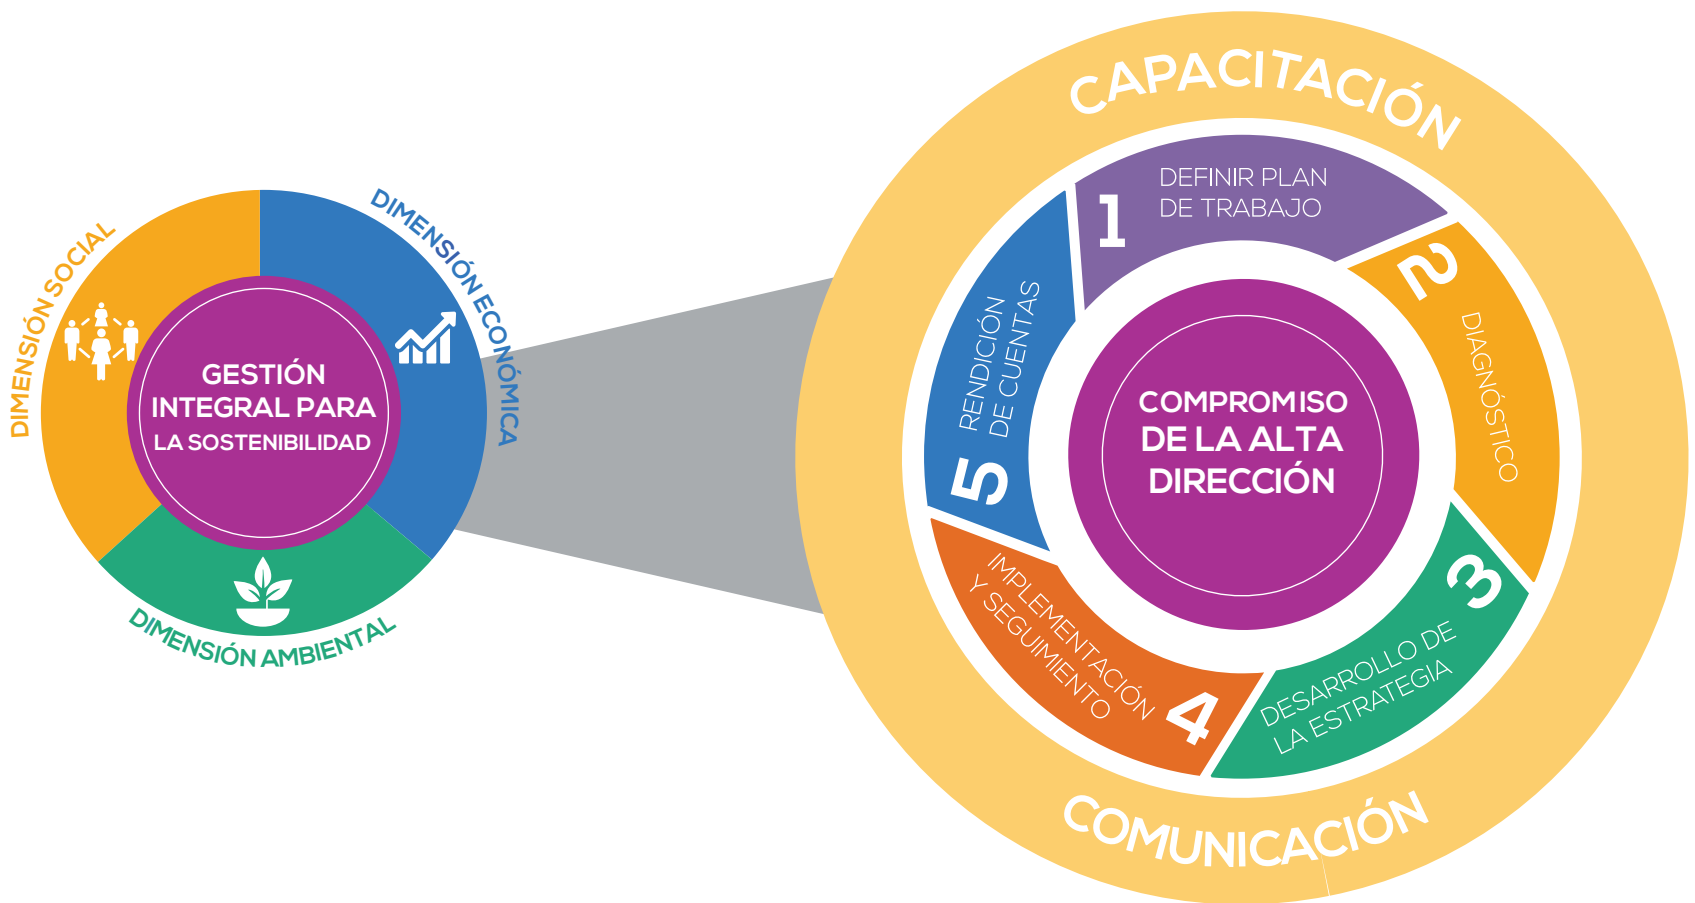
DIMENSIÓN SOCIAL

DIMENSIÓN ECONÓMICA

GESTIÓN INTEGRAL PARA LA SOSTENIBILIDAD

DIMENSIÓN AMBIENTAL

CAPACITACIÓN

1 DEFINIR PLAN DE TRABAJO

2 DIAGNÓSTICO

3 DESARROLLO DE LA ESTRATEGIA

4 IMPLEMENTACIÓN Y SEGUIMIENTO

5 RENDICIÓN DE CUENTAS

COMPROMISO DE LA ALTA DIRECCIÓN

COMUNICACIÓN